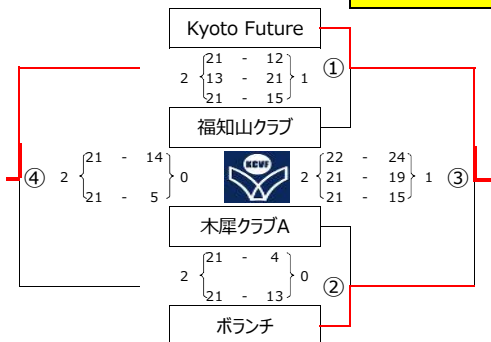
Kyoto Future

①

2 $\begin{cases} 21 - 12 \\ 13 - 21 \\ 21 - 15 \end{cases}$ 1

福知山クラブ

④ 2 $\begin{cases} 21 - 14 \\ 21 - 5 \end{cases}$ 0

KCVF

2 $\begin{cases} 22 - 24 \\ 21 - 19 \\ 21 - 15 \end{cases}$ 1 ③

木犀クラブA

2 $\begin{cases} 21 - 4 \\ 21 - 13 \end{cases}$ 0

②

ボランチ